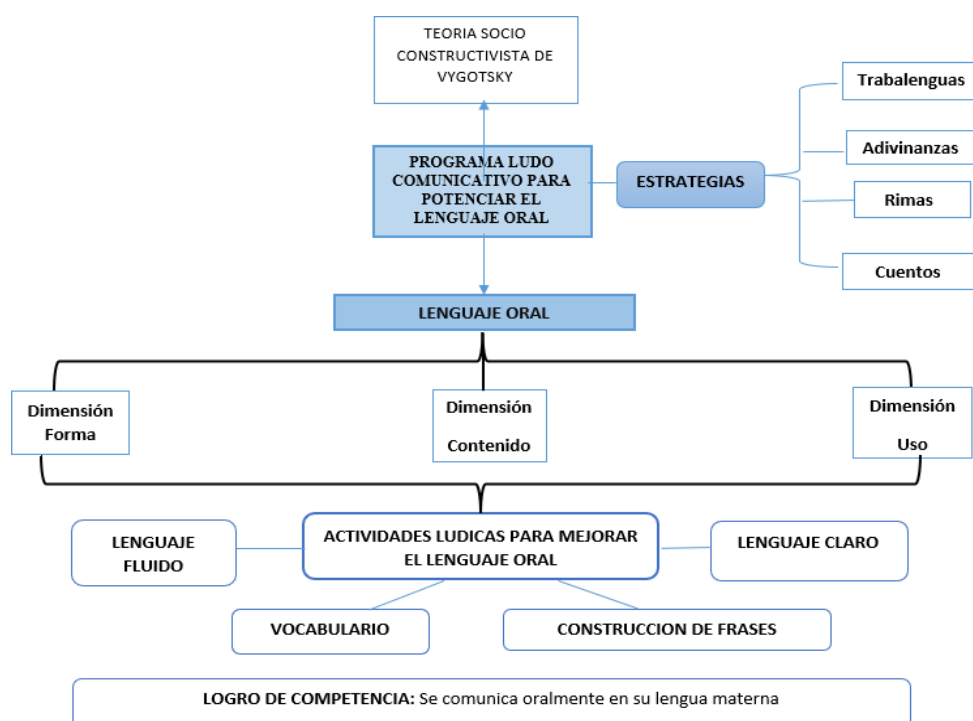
TEORIA SOCIO CONSTRUCTIVISTA DE VYGOTSKY

PROGRAMA LUDO COMUNICATIVO PARA POTENCIAR EL LENGUAJE ORAL

ESTRATEGIAS

Trabalenguas

Adivinanzas

Rimas

Cuentos

LENGUAJE ORAL

Dimensión Forma

Dimensión Contenido

Dimensión Uso

LENGUAJE FLUIDO

ACTIVIDADES LUDICAS PARA MEJORAR EL LENGUAJE ORAL

LENGUAJE CLARO

VOCABULARIO

CONSTRUCCION DE FRASES

LOGRO DE COMPETENCIA: Se comunica oralmente en su lengua materna